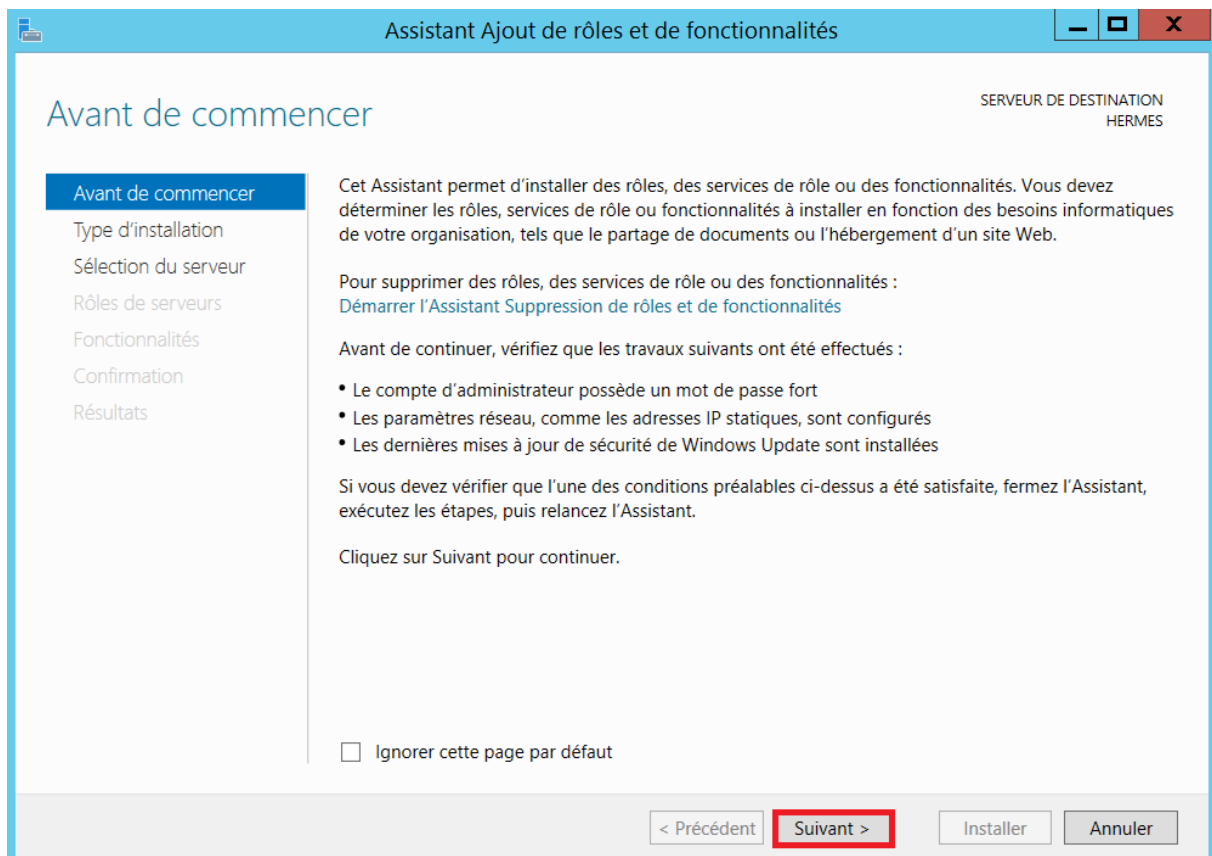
Assistant Ajout de rôles et de fonctionnalités

Avant de commencer

SERVEUR DE DESTINATION
HERMES

Avant de commencer
Type d'installation
Sélection du serveur
Rôles de serveurs
Fonctionnalités
Confirmation
Résultats

Cet Assistant permet d'installer des rôles, des services de rôle ou des fonctionnalités. Vous devez déterminer les rôles, services de rôle ou fonctionnalités à installer en fonction des besoins informatiques de votre organisation, tels que le partage de documents ou l'hébergement d'un site Web.

Pour supprimer des rôles, des services de rôle ou des fonctionnalités :
Démarrer l'Assistant Suppression de rôles et de fonctionnalités

Avant de continuer, vérifiez que les travaux suivants ont été effectués :

• Le compte d'administrateur possède un mot de passe fort
• Les paramètres réseau, comme les adresses IP statiques, sont configurés
• Les dernières mises à jour de sécurité de Windows Update sont installées

Si vous devez vérifier que l'une des conditions préalables ci-dessus a été satisfaite, fermez l'Assistant, exécutez les étapes, puis relancez l'Assistant.

Cliquez sur Suivant pour continuer.

Ignorer cette page par défaut

< Précédent   Suivant >   Installer   Annuler